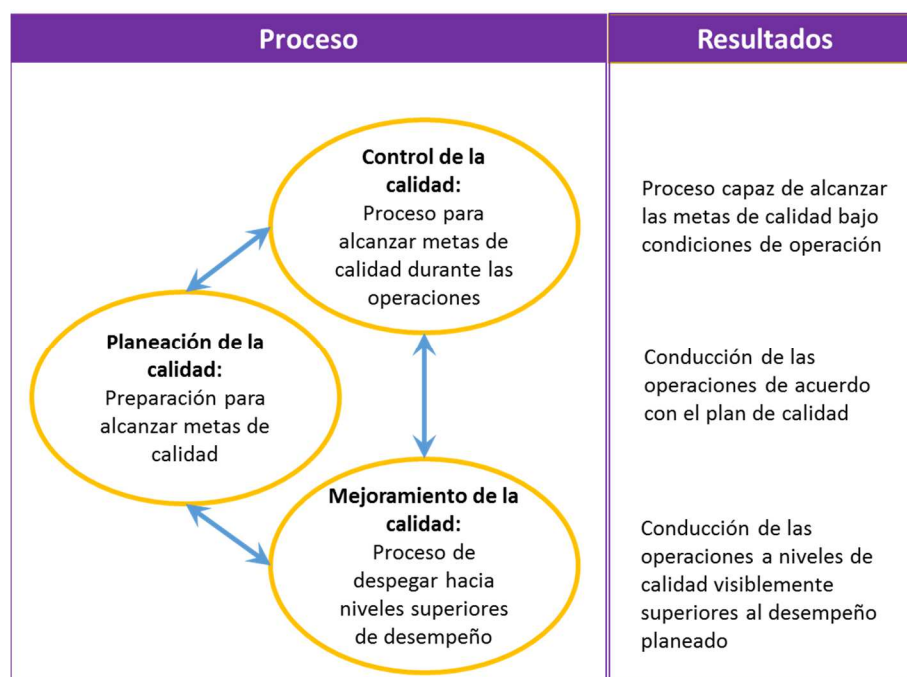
| Proceso | Resultados |
|---|---|
| **Control de la calidad:** Proceso para alcanzar metas de calidad durante las operaciones | Proceso capaz de alcanzar las metas de calidad bajo condiciones de operación |
| **Planeación de la calidad:** Preparación para alcanzar metas de calidad | Conducción de las operaciones de acuerdo con el plan de calidad |
| **Mejoramiento de la calidad:** Proceso de despegar hacia niveles superiores de desempeño | Conducción de las operaciones a niveles de calidad visiblemente superiores al desempeño planeado |